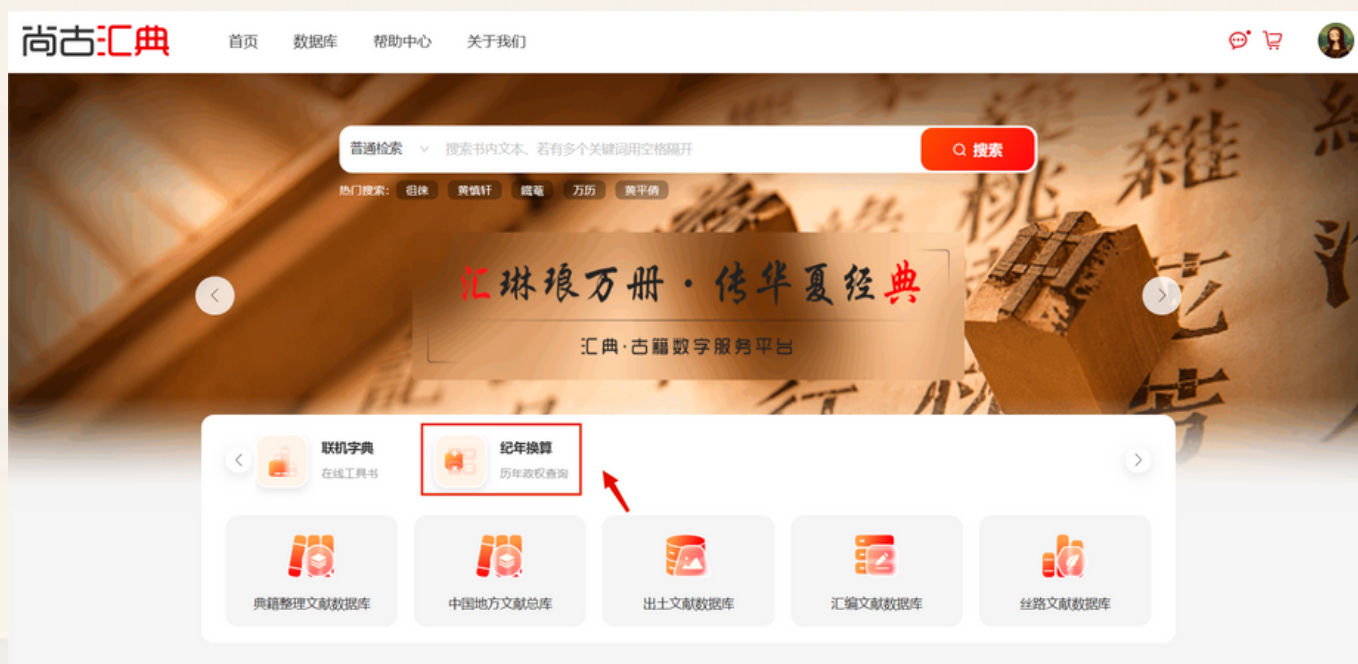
尚古汇典

首页 数据库 帮助中心 关于我们

普通检索 搜索书内文本、若有多个关键词用空格隔开 搜索

热门搜索: 徂徕 黄慎轩 鐵葛 万历 黄平倩

汇琳琅万册 · 传华夏经典

汇典·古籍数字服务平台

联机字典
在线工具书

纪年换算
历年政权查询

典籍整理文献数据库

中国地方文献总库

出土文献数据库

汇编文献数据库

丝路文献数据库